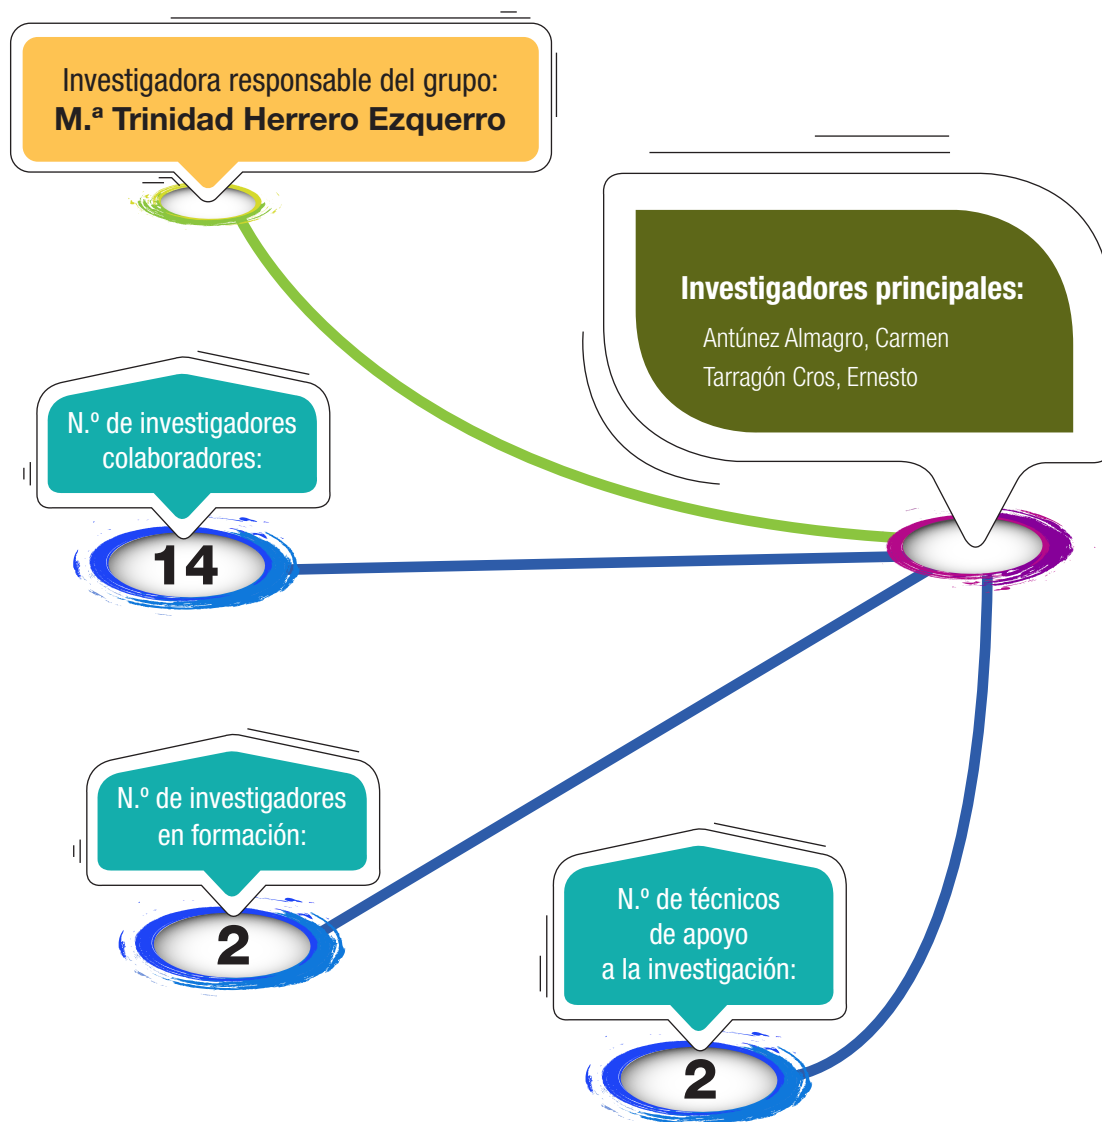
Investigadora responsable del grupo:
**M.ª Trinidad Herrero Ezquerro**

**Investigadores principales:**
Antúnez Almagro, Carmen
Tarragón Cros, Ernesto

N.º de investigadores colaboradores:
14

N.º de investigadores en formación:
2

N.º de técnicos de apoyo a la investigación:
2